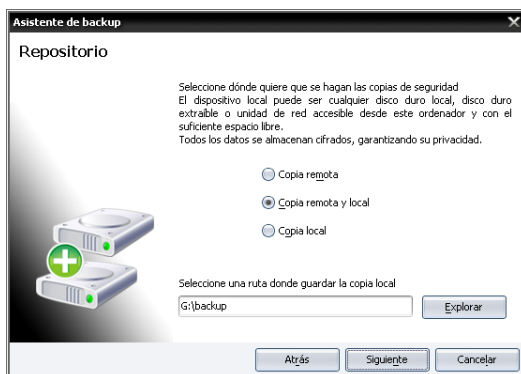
Asistente de backup

Repositorio

Seleccione dónde quiere que se hagan las copias de seguridad
El dispositivo local puede ser cualquier disco duro local, disco duro extraíble o unidad de red accesible desde este ordenador y con el suficiente espacio libre.
Todos los datos se almacenan cifrados, garantizando su privacidad.

Copia remota

Copia remota y local

Copia local

Seleccione una ruta donde guardar la copia local

G:\backup

Explorar

Atrás

Siguiente

Cancelar